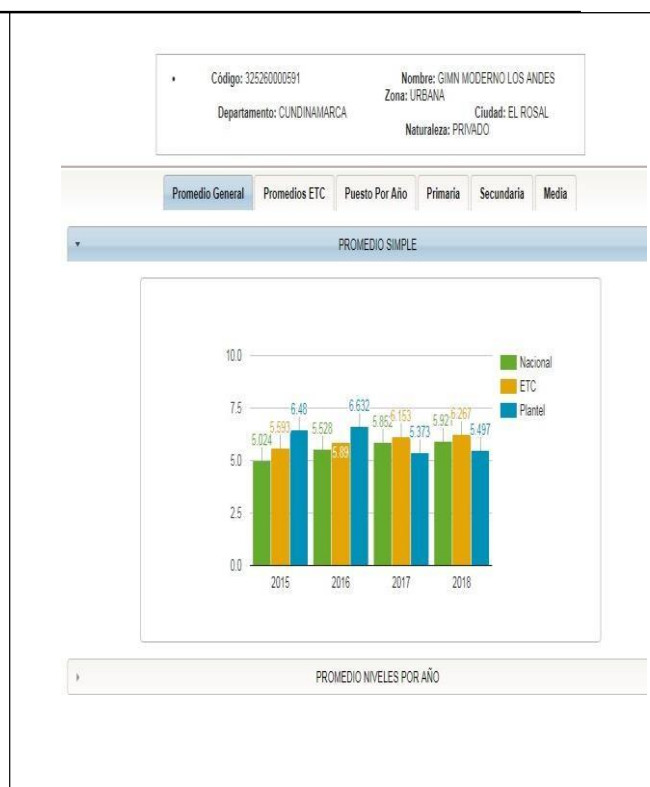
• Código: 325260000591 Nombre: GIMN MODERNO LOS ANDES
Zona: URBANA
Departamento: CUNDINAMARCA Ciudad: EL ROSAL
Naturaleza: PRIVADO

Promedio General | Promedios ETC | Puesto Por Año | Primaria | Secundaria | Media

PROMEDIO SIMPLE

10.0
7.5
5.0
2.5
0.0

5.024 5.593 6.48
5.528 5.89 6.632
5.862 6.153 5.373
5.921 6.267 5.497

2015 2016 2017 2018

Nacional
ETC
Plantel

PROMEDIO NIVELES POR AÑO